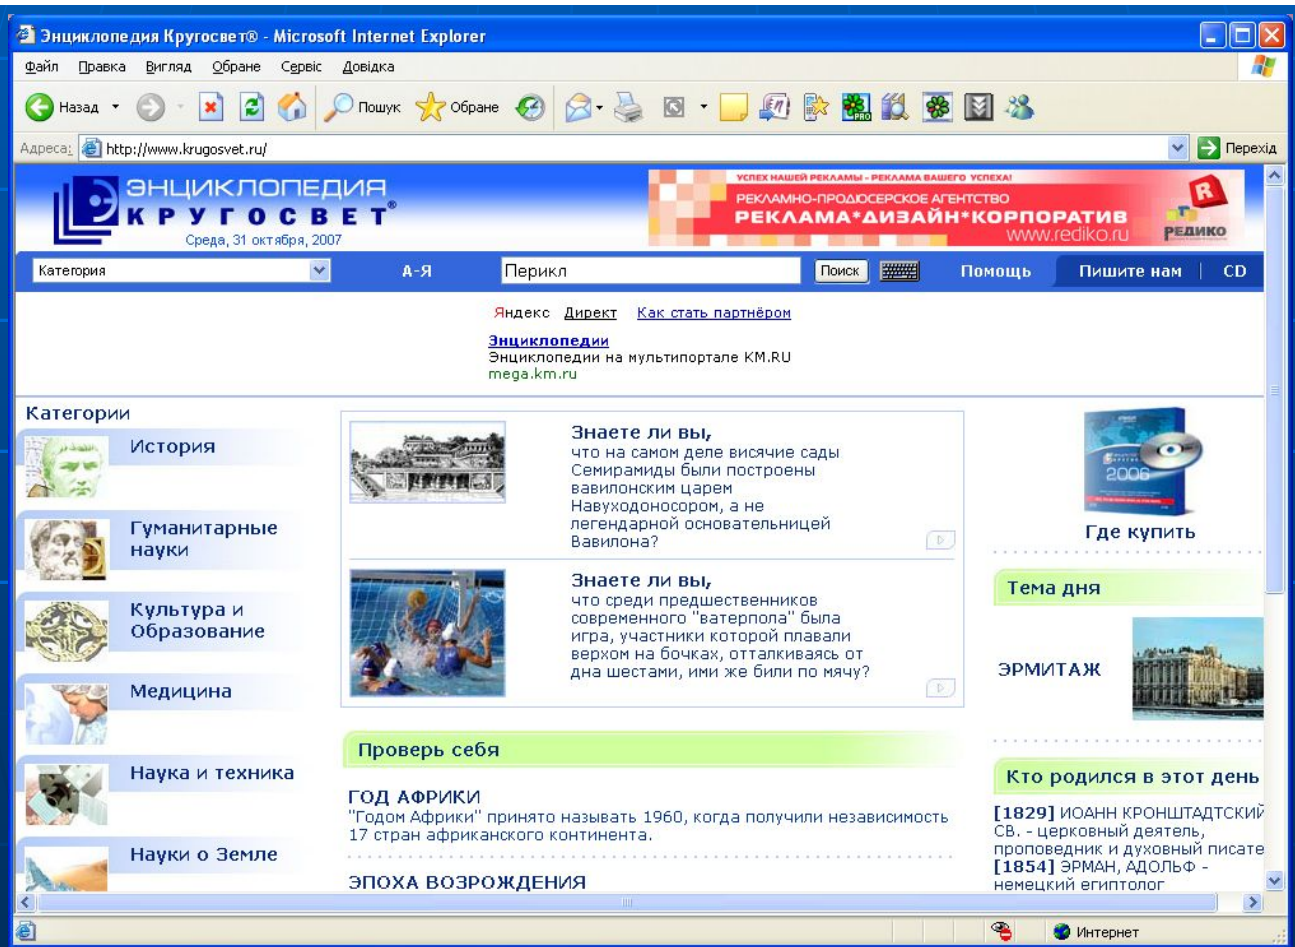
Энциклопедия Кругосвет® - Microsoft Internet Explorer

Файл Правка Вигляд Обране Сервіс Довідка

Назад Пошук Обране

Адреса: http://www.krugosvet.ru/ Перехід

ЭНЦИКЛОПЕДИЯ КРУГОСВЕТ®
Среда, 31 октября, 2007

УСПЕХ НАШЕЙ РЕКЛАМЫ - РЕКЛАМА ВАШЕГО УСПЕХА!
РЕКЛАМНО-ПРОДЮСЕРСКОЕ АГЕНТСТВО
РЕКЛАМА*ДИЗАЙН*КОРПОРАТИВ
www.rediko.ru
РЕДИКО

Категория А-Я Перикл Поиск Помощь Пишите нам CD

Яндекс Директ Как стать партнёром

Энциклопедии
Энциклопедии на мультипортале KM.RU
mega.km.ru

Категории
История
Гуманитарные науки
Культура и Образование
Медицина
Наука и техника
Науки о Земле

Знаете ли вы,
что на самом деле висячие сады Семирамиды были построены вавилонским царем Навуходоносором, а не легендарной основательницей Вавилона?

Знаете ли вы,
что среди предшественников современного "ватерпола" была игра, участники которой плавали верхом на бочках, отталкиваясь от дна шестами, ими же били по мячу?

Проверь себя

ГОД АФРИКИ
"Годом Африки" принято называть 1960, когда получили независимость 17 стран африканского континента.

ЭПОХА ВОЗРОЖДЕНИЯ

2006
Где купить

Тема дня
ЭРМИТАЖ

Кто родился в этот день
[1829] ИОАНН КРОНШТАДТСКИЙ СВ. - церковный деятель, проповедник и духовный писате
[1854] ЭРМАН, АДОЛЬФ - немецкий египтолог

Интернет